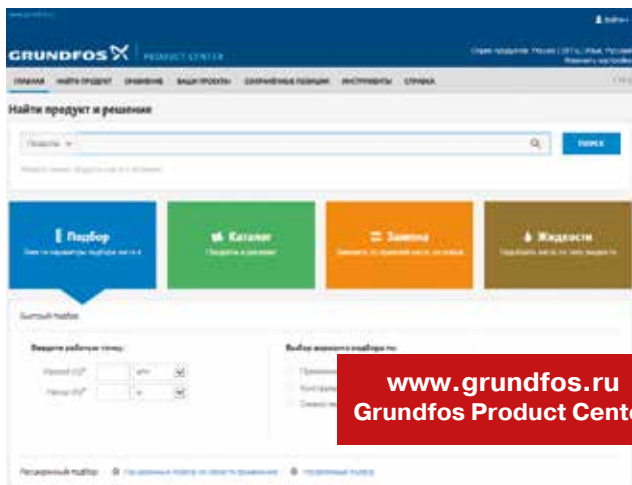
GRUNDFOS PRODUCT CENTER

Войти

ГЛАВНАЯ НАЙТИ ПРОДУКТ СРАВНЕНИЕ ВАШИ ПРОЕКТЫ СОХРАНЁННЫЕ ПОЗИЦИИ ИНСТРУМЕНТЫ СПРАВКА

Найти продукт и решение

Продукты

ПОИСК

Подбор

Каталог

Замена

Жидкости

Быстрый подбор

Введите рабочую точку:

Выбор варианта подбора по:

Расширенный подбор:

www.grundfos.ru
Grundfos Product Cent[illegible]